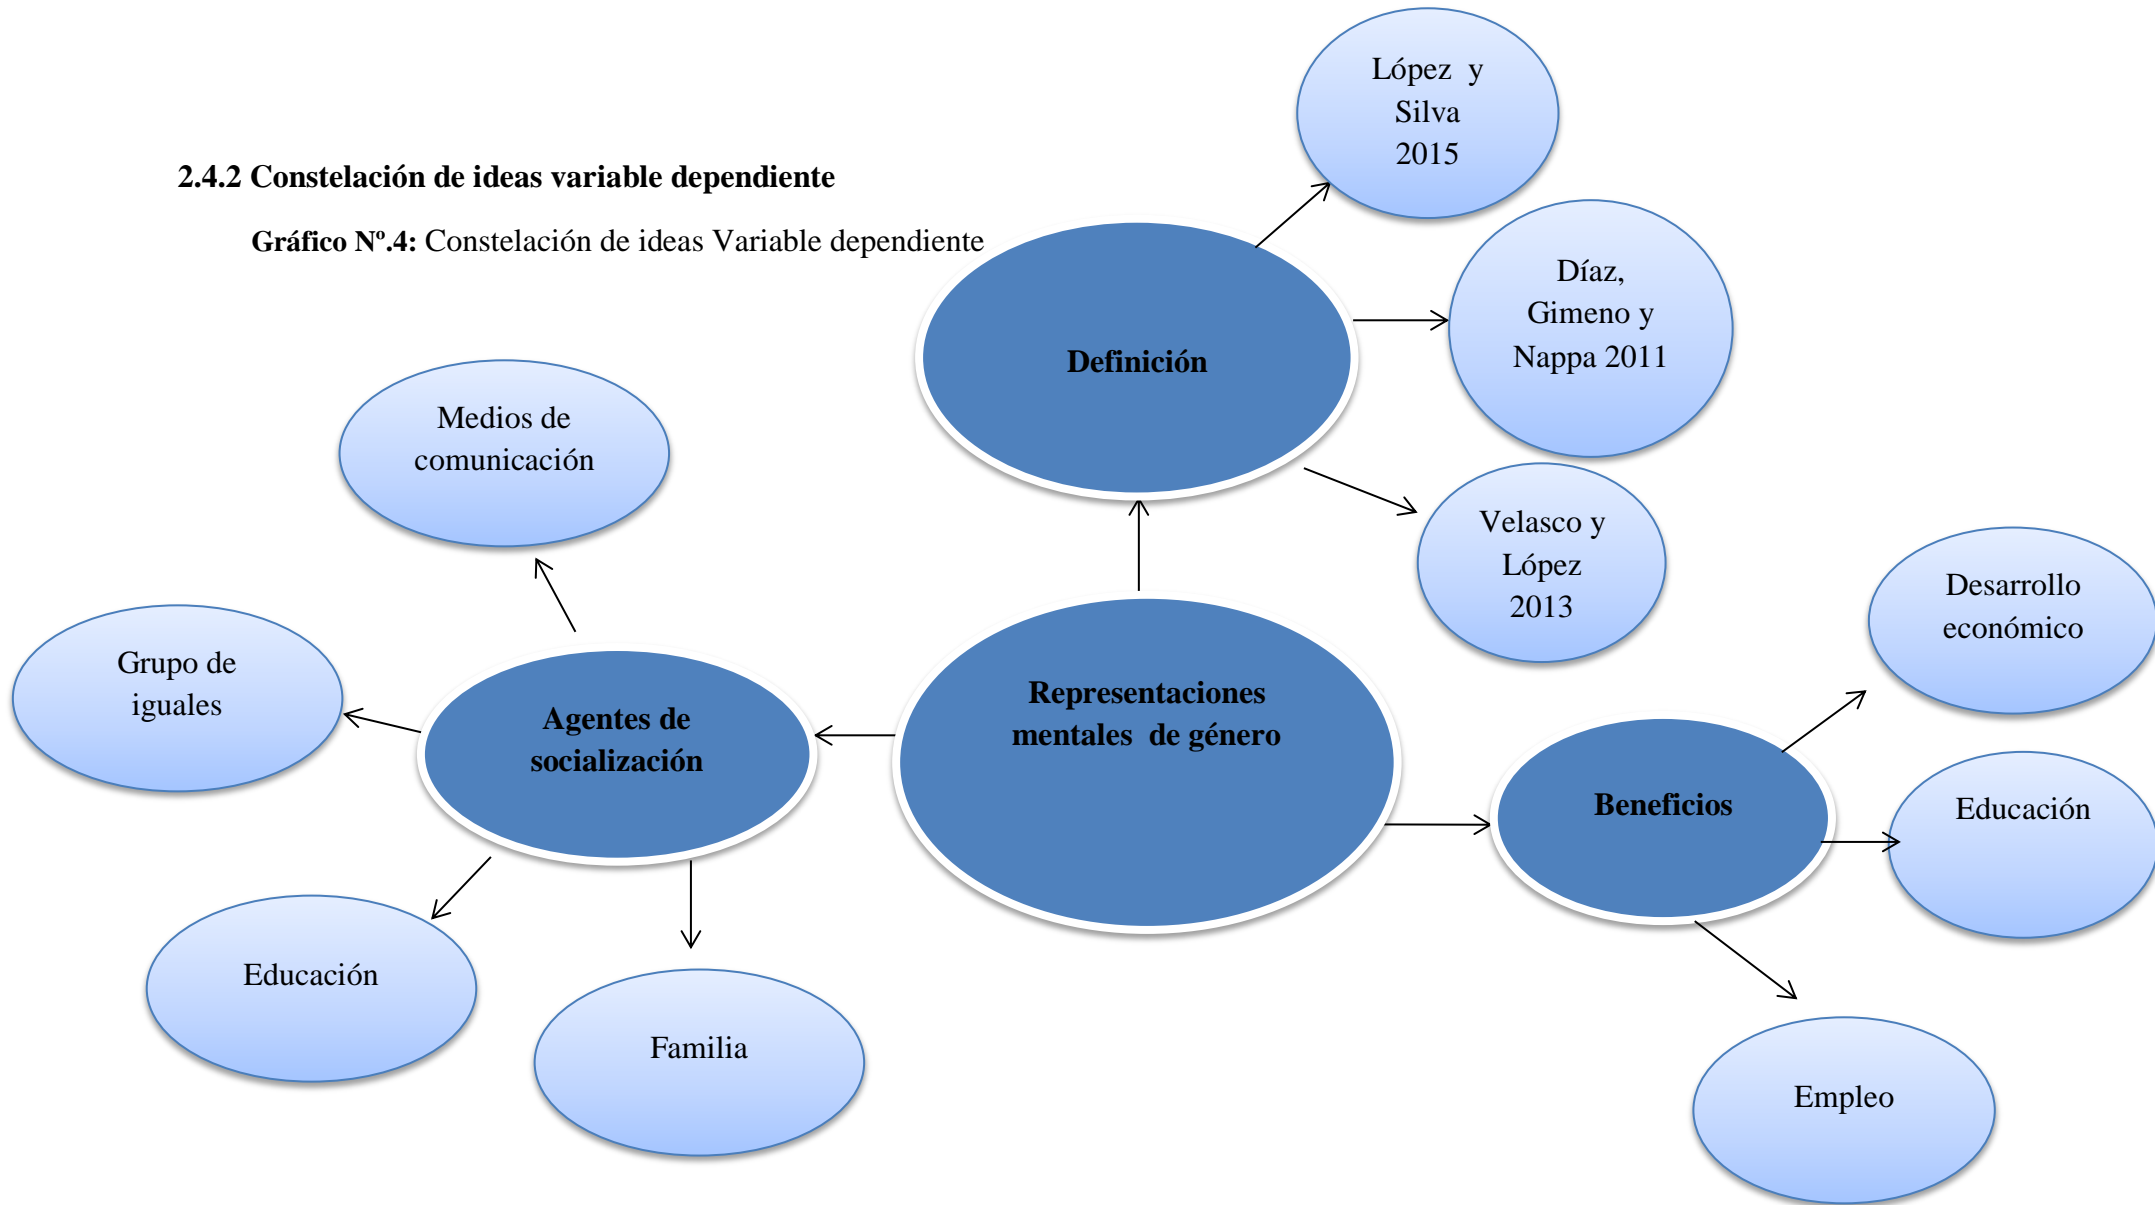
2.4.2 Constelación de ideas variable dependiente

Gráfico Nº.4: Constelación de ideas Variable dependiente

López y Silva 2015

Díaz, Gimeno y Nappa 2011

Definición

Velasco y López 2013

Medios de comunicación

Grupo de iguales

Agentes de socialización

Representaciones mentales de género

Desarrollo económico

Beneficios

Educación

Educación

Familia

Empleo